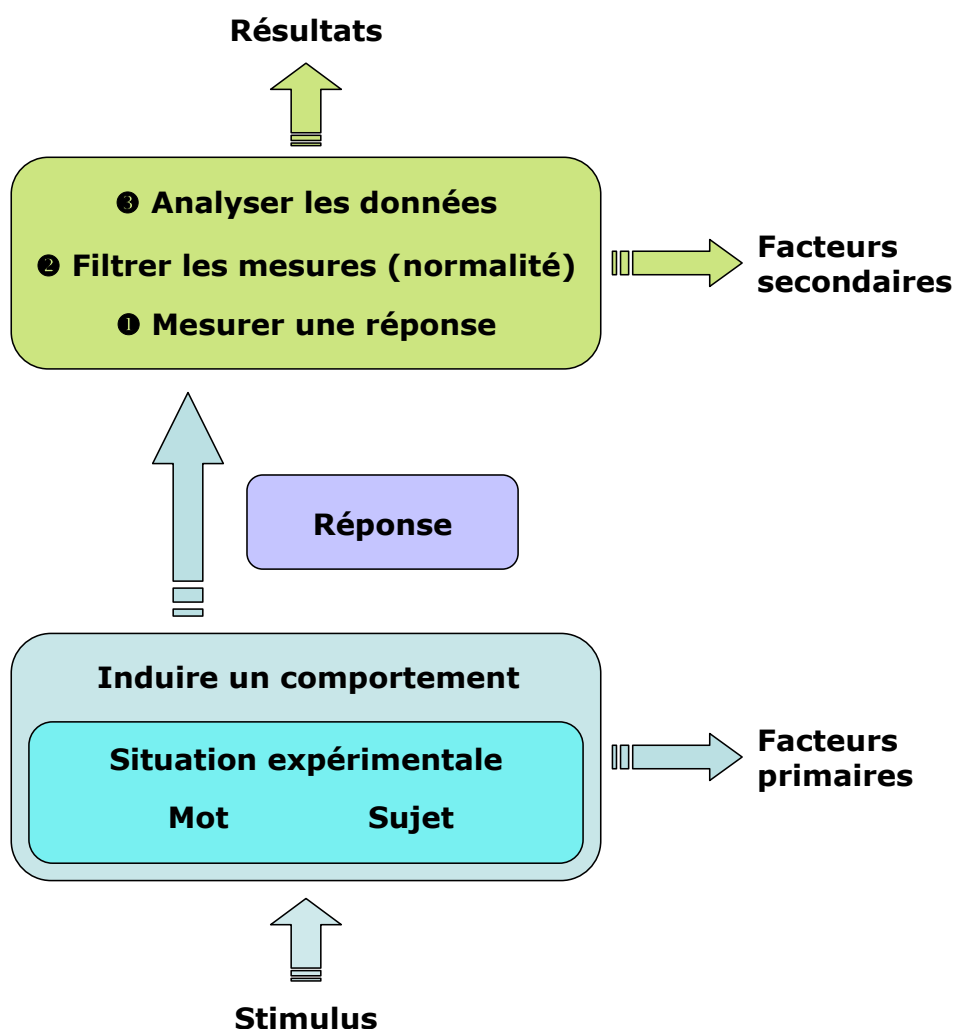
Résultats

❸ Analyser les données

❷ Filtrer les mesures (normalité)

❶ Mesurer une réponse

Facteurs secondaires

Réponse

Induire un comportement

Situation expérimentale

Mot

Sujet

Facteurs primaires

Stimulus